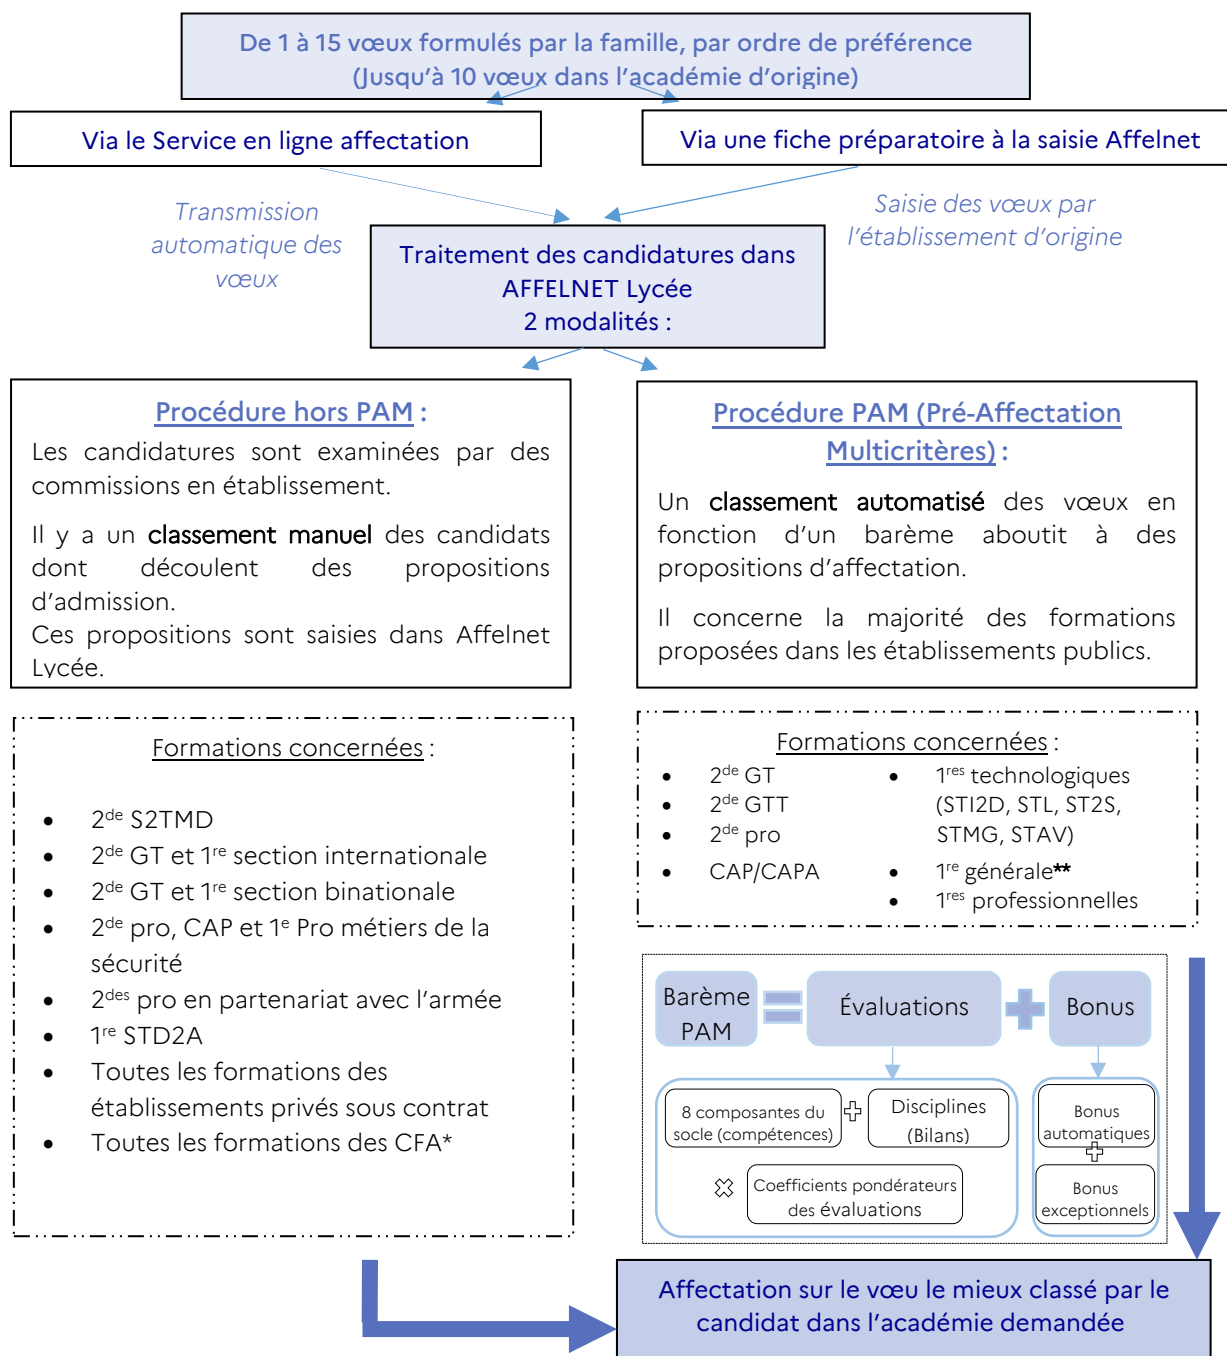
De 1 à 15 vœux formulés par la famille, par ordre de préférence
(Jusqu'à 10 vœux dans l'académie d'origine)

Via le Service en ligne affectation

Via une fiche préparatoire à la saisie Affelnet

Transmission automatique des vœux

Traitement des candidatures dans AFFELNET Lycée
2 modalités :

Saisie des vœux par l'établissement d'origine

Procédure hors PAM :

Les candidatures sont examinées par des commissions en établissement.

Il y a un classement manuel des candidats dont découlent des propositions d'admission.
Ces propositions sont saisies dans Affelnet Lycée.

Procédure PAM (Pré-Affectation Multicritères) :

Un classement automatisé des vœux en fonction d'un barème aboutit à des propositions d'affectation.

Il concerne la majorité des formations proposées dans les établissements publics.

Formations concernées :

- 2$^{de}$ S2TMD
- 2$^{de}$ GT et 1$^{re}$ section internationale
- 2$^{de}$ GT et 1$^{re}$ section binationale
- 2$^{de}$ pro, CAP et 1$^{e}$ Pro métiers de la sécurité
- 2$^{des}$ pro en partenariat avec l'armée
- 1$^{re}$ STD2A
- Toutes les formations des établissements privés sous contrat
- Toutes les formations des CFA*

Formations concernées :

- 2$^{de}$ GT
- 2$^{de}$ GTT
- 2$^{de}$ pro
- CAP/CAPA
- 1$^{res}$ technologiques (STI2D, STL, ST2S, STMG, STAV)
- 1$^{re}$ générale**
- 1$^{res}$ professionnelles

Barème PAM = Évaluations + Bonus

8 composantes du socle (compétences) + Disciplines (Bilans)

× Coefficients pondérateurs des évaluations

Bonus automatiques + Bonus exceptionnels

Affectation sur le vœu le mieux classé par le candidat dans l'académie demandée